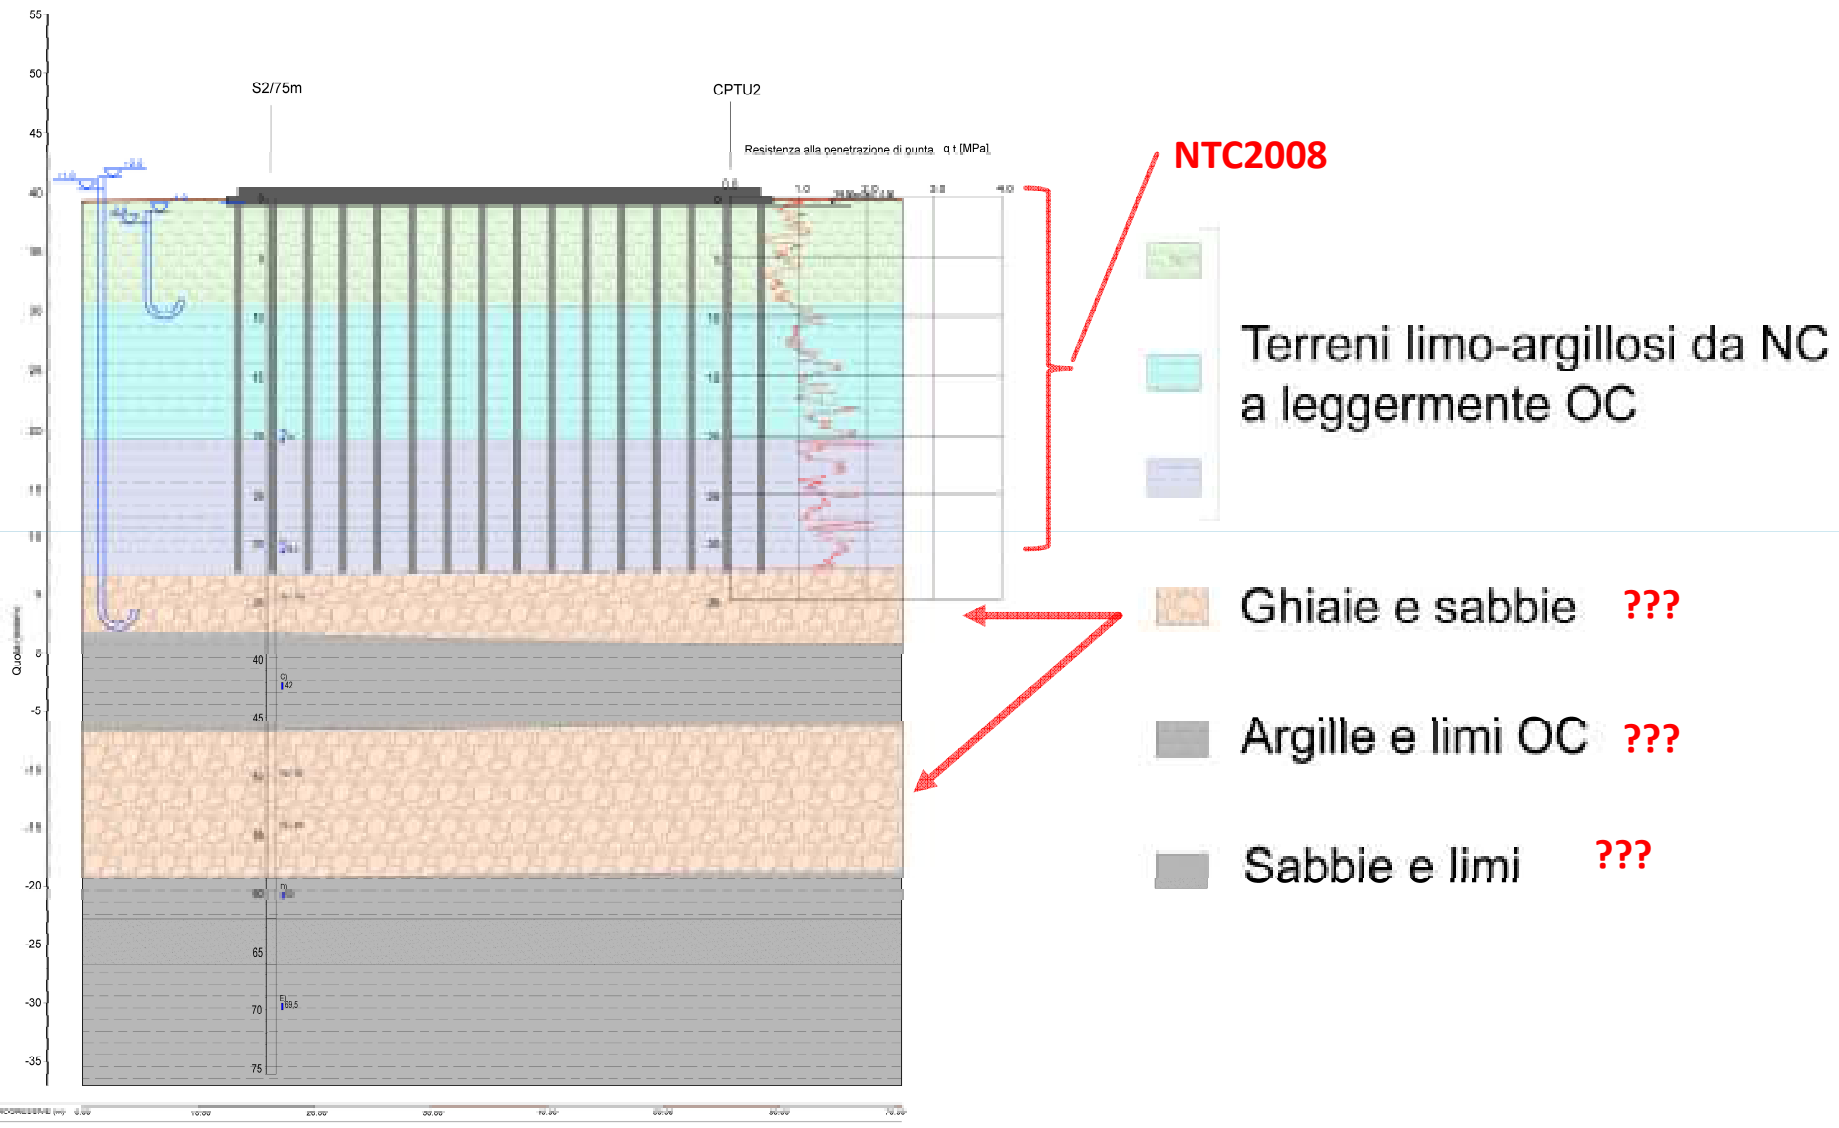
55
50
45
40
-5
-20
-25
-30
-35

S2/75m

CPTU2

Resistenza alla penetrazione di punta q t [MPa]

0.0 1.0 2.0 3.0 4.0

40
45
65
70
75

Quota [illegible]

NTC2008

Terreni limo-argillosi da NC a leggermente OC

Ghiaie e sabbie ???

Argille e limi OC ???

Sabbie e limi ???